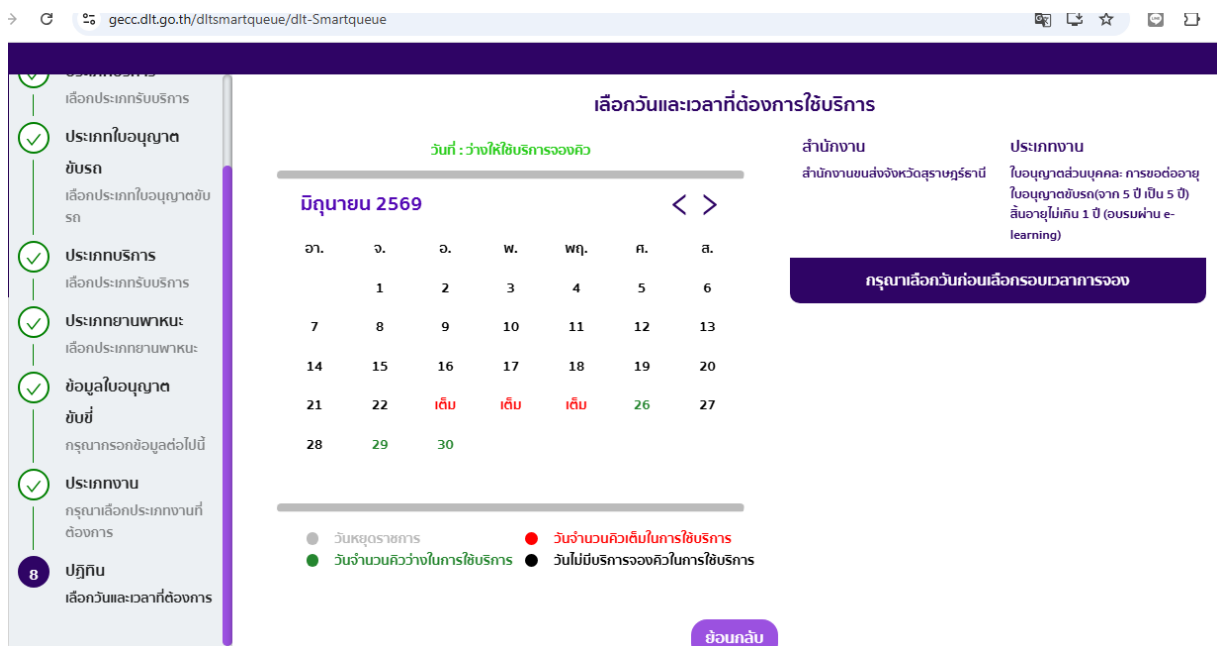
gecc.dlt.go.th/dltsmartqueue/dlt-Smartqueue

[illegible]
เลือกประเภทรับบริการ

ประเภทใบอนุญาตขับรถ
เลือกประเภทใบอนุญาตขับรถ

ประเภทบริการ
เลือกประเภทรับบริการ

ประเภทยานพาหนะ
เลือกประเภทยานพาหนะ

ข้อมูลใบอนุญาตขับขี่
กรุณากรอกข้อมูลต่อไปนี้

ประเภทงาน
กรุณาเลือกประเภทงานที่ต้องการ

8
ปฏิทิน
เลือกวันและเวลาที่ต้องการ

เลือกวันและเวลาที่ต้องการใช้บริการ

วันที่ : ว่างให้ใช้บริการจองคิว

มิถุนายน 2569

| อา. | จ. | อ. | พ. | พฤ. | ศ. | ส. |
|---|---|---|---|---|---|---|
| | 1 | 2 | 3 | 4 | 5 | 6 |
| 7 | 8 | 9 | 10 | 11 | 12 | 13 |
| 14 | 15 | 16 | 17 | 18 | 19 | 20 |
| 21 | 22 | เต็ม | เต็ม | เต็ม | 26 | 27 |
| 28 | 29 | 30 | | | | |

วันหยุดราชการ
วันจำนวนคิวเต็มในการใช้บริการ
วันจำนวนคิวว่างในการใช้บริการ
วันไม่มีบริการจองคิวในการใช้บริการ

สำนักงาน
สำนักงานขนส่งจังหวัดสุราษฎร์ธานี

ประเภทงาน
ใบอนุญาตส่วนบุคคล: การขอต่ออายุใบอนุญาตขับรถ(จาก 5 ปี เป็น 5 ปี) สิ้นอายุไม่เกิน 1 ปี (อบรมผ่าน e-learning)

กรุณาเลือกวันก่อนเลือกรอบเวลาการจอง

ย้อนกลับ